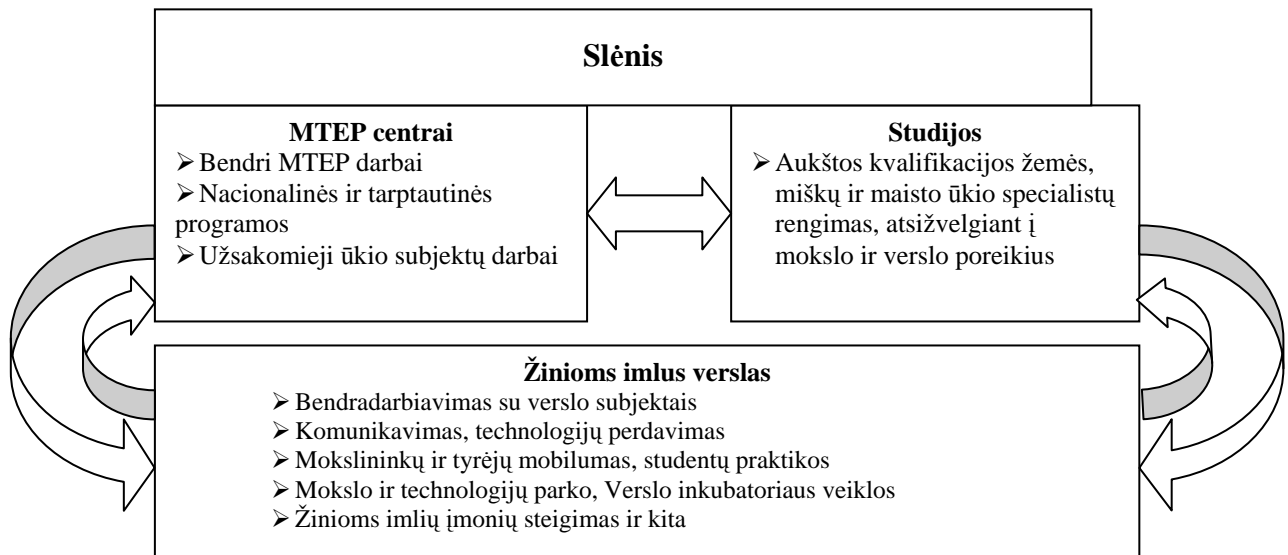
Slėnis

MTEP centrai
➢ Bendri MTEP darbai
➢ Nacionalinės ir tarptautinės programos
➢ Užsakomieji ūkio subjektų darbai

Studijos
➢ Aukštos kvalifikacijos žemės, miškų ir maisto ūkio specialistų rengimas, atsižvelgiant į mokslo ir verslo poreikius

Žinioms imlus verslas
➢ Bendradarbiavimas su verslo subjektais
➢ Komunikavimas, technologijų perdavimas
➢ Mokslininkų ir tyrėjų mobilumas, studentų praktikos
➢ Mokslo ir technologijų parko, Verslo inkubatoriaus veiklos
➢ Žinioms imlių įmonių steigimas ir kita